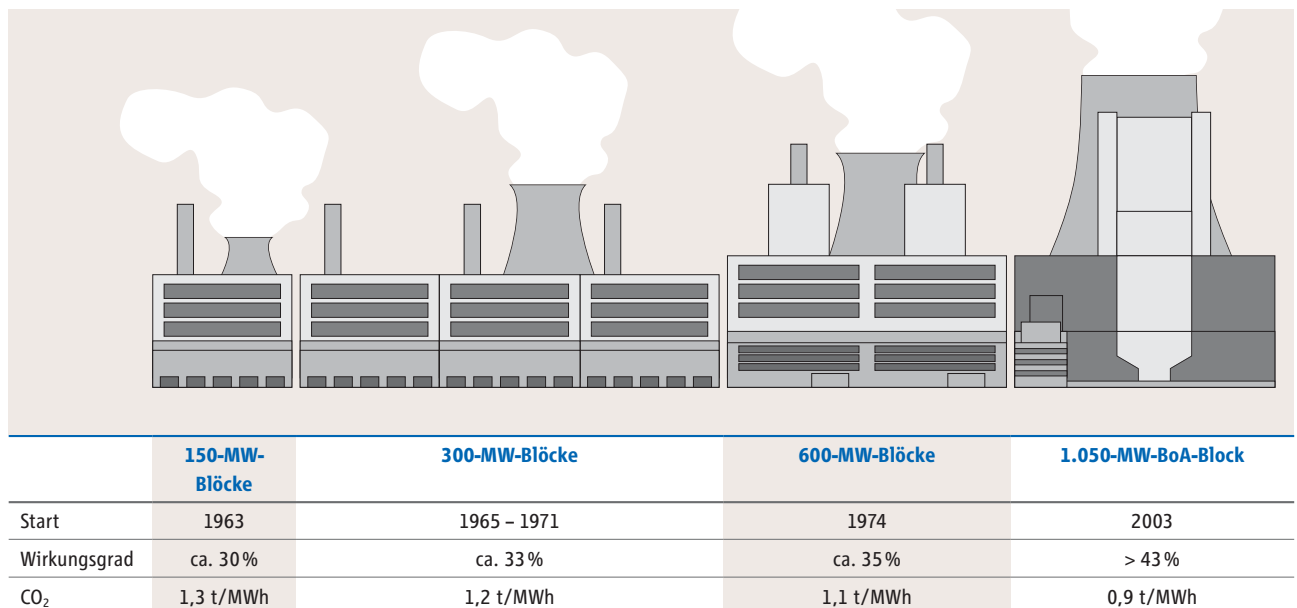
|  | 150-MW-Blöcke | 300-MW-Blöcke | 600-MW-Blöcke | 1.050-MW-BoA-Block |
|---|---|---|---|---|
| Start | 1963 | 1965 – 1971 | 1974 | 2003 |
| Wirkungsgrad | ca. 30 % | ca. 33 % | ca. 35 % | > 43 % |
| $CO_2$ | 1,3 t/MWh | 1,2 t/MWh | 1,1 t/MWh | 0,9 t/MWh |